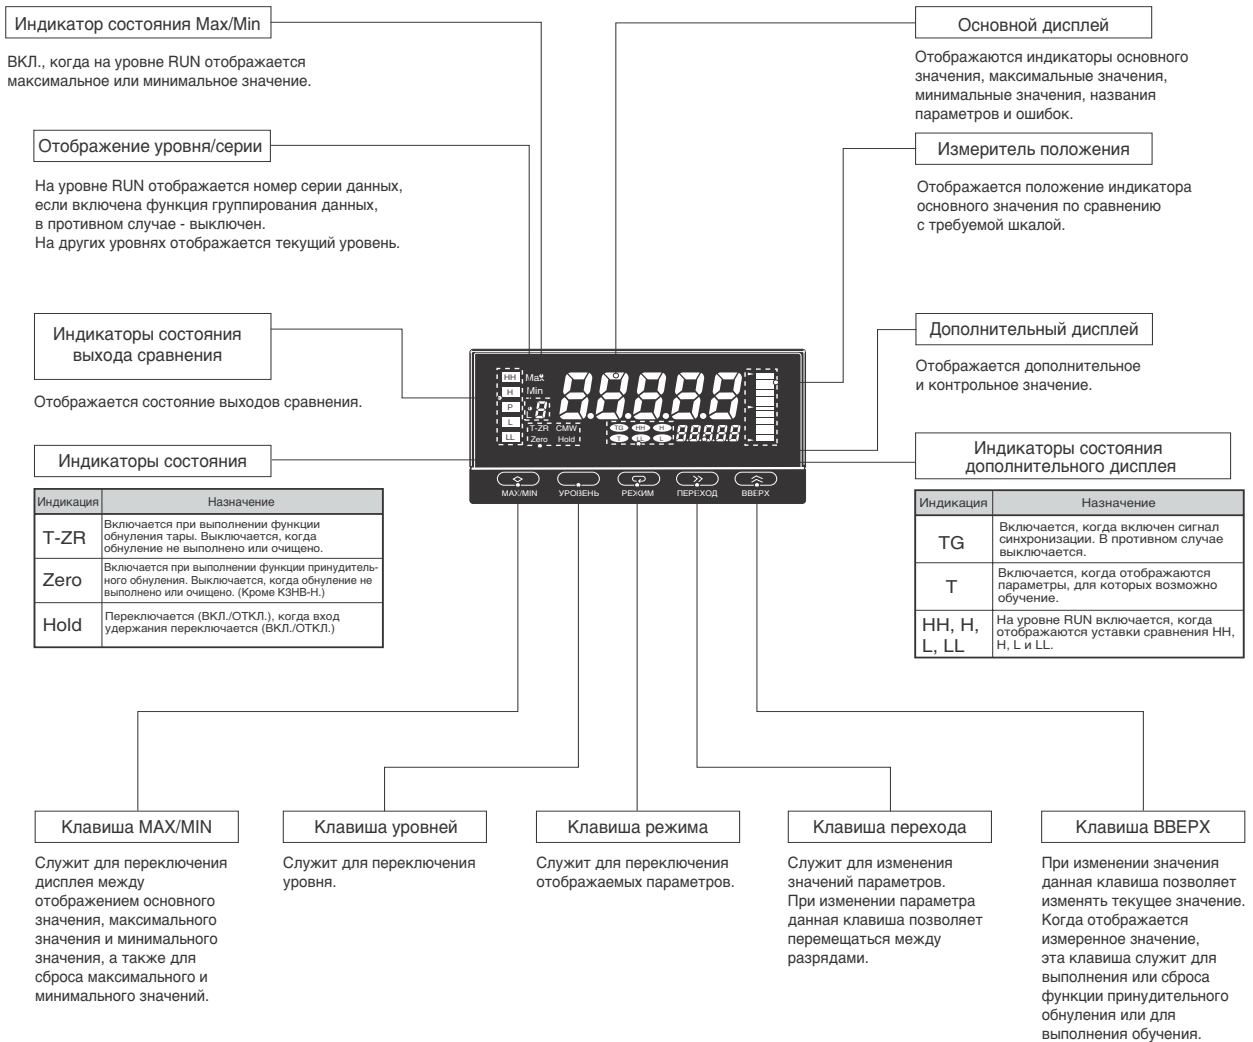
Индикатор состояния Max/Min

ВКЛ., когда на уровне RUN отображается максимальное или минимальное значение.

Отображение уровня/серии

На уровне RUN отображается номер серии данных, если включена функция группирования данных, в противном случае - выключен.
На других уровнях отображается текущий уровень.

Индикаторы состояния выхода сравнения

Отображается состояние выходов сравнения.

Индикаторы состояния

| Индикация | Назначение |
|---|---|
| T-ZR | Включается при выполнении функции обнуления тары. Выключается, когда обнуление не выполнено или очищено. |
| Zero | Включается при выполнении функции принудительного обнуления. Выключается, когда обнуление не выполнено или очищено. (Кроме K3HB-H.) |
| Hold | Переключается (ВКЛ./ОТКЛ.), когда вход удержания переключается (ВКЛ./ОТКЛ.) |

Основной дисплей

Отображаются индикаторы основного значения, максимальные значения, минимальные значения, названия параметров и ошибок.

Измеритель положения

Отображается положение индикатора основного значения по сравнению с требуемой шкалой.

Дополнительный дисплей

Отображается дополнительное и контрольное значение.

Индикаторы состояния дополнительного дисплея

| Индикация | Назначение |
|---|---|
| TG | Включается, когда включен сигнал синхронизации. В противном случае выключается. |
| T | Включается, когда отображаются параметры, для которых возможно обучение. |
| HH, H, L, LL | На уровне RUN включается, когда отображаются уставки сравнения HH, H, L и LL. |

HH H P L LL Max Min T-ZR Zero CMW Hold TG HH H T LL L

MAX/MIN УРОВЕНЬ РЕЖИМ ПЕРЕХОД ВВЕРХ

Клавиша MAX/MIN

Служит для переключения дисплея между отображением основного значения, максимального значения и минимального значения, а также для сброса максимального и минимального значений.

Клавиша уровней

Служит для переключения уровня.

Клавиша режима

Служит для переключения отображаемых параметров.

Клавиша перехода

Служит для изменения значений параметров.
При изменении параметра данная клавиша позволяет перемещаться между разрядами.

Клавиша ВВЕРХ

При изменении значения данная клавиша позволяет изменять текущее значение.
Когда отображается измеренное значение, эта клавиша служит для выполнения или сброса функции принудительного обнуления или для выполнения обучения.